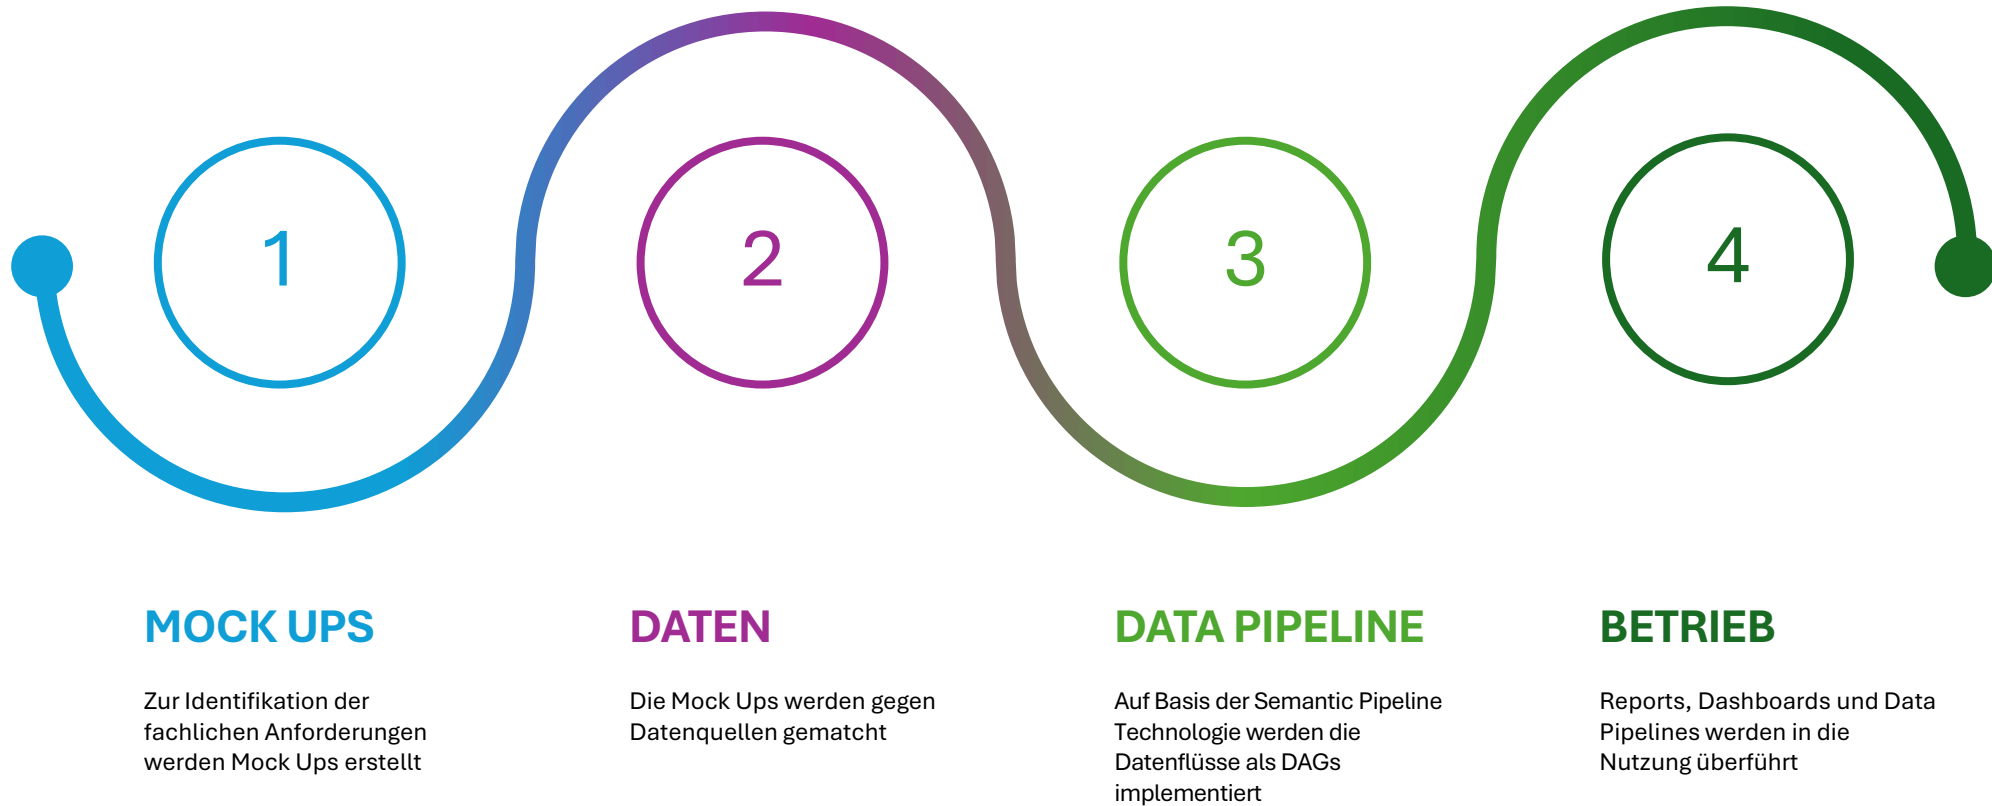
1

2

3

4

MOCK UPS

Zur Identifikation der fachlichen Anforderungen werden Mock Ups erstellt

DATEN

Die Mock Ups werden gegen Datenquellen gematcht

DATA PIPELINE

Auf Basis der Semantic Pipeline Technologie werden die Datenflüsse als DAGs implementiert

BETRIEB

Reports, Dashboards und Data Pipelines werden in die Nutzung überführt